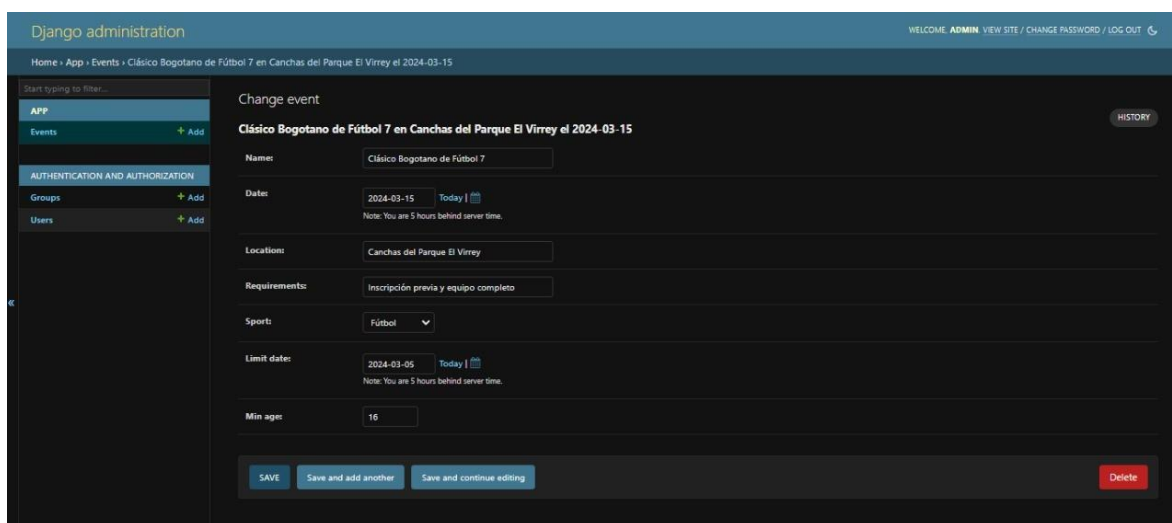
Django administration

WELCOME, ADMIN. VIEW SITE / CHANGE PASSWORD / LOG OUT

Home › App › Events › Clásico Bogotano de Fútbol 7 en Canchas del Parque El Virrey el 2024-03-15

Start typing to filter...

APP

Events + Add

AUTHENTICATION AND AUTHORIZATION

Groups + Add

Users + Add

«

Change event

Clásico Bogotano de Fútbol 7 en Canchas del Parque El Virrey el 2024-03-15

HISTORY

Name: Clásico Bogotano de Fútbol 7

Date: 2024-03-15 Today |
Note: You are 5 hours behind server time.

Location: Canchas del Parque El Virrey

Requirements: Inscripción previa y equipo completo

Sport: Fútbol

Limit date: 2024-03-05 Today |
Note: You are 5 hours behind server time.

Min age: 16

SAVE Save and add another Save and continue editing Delete